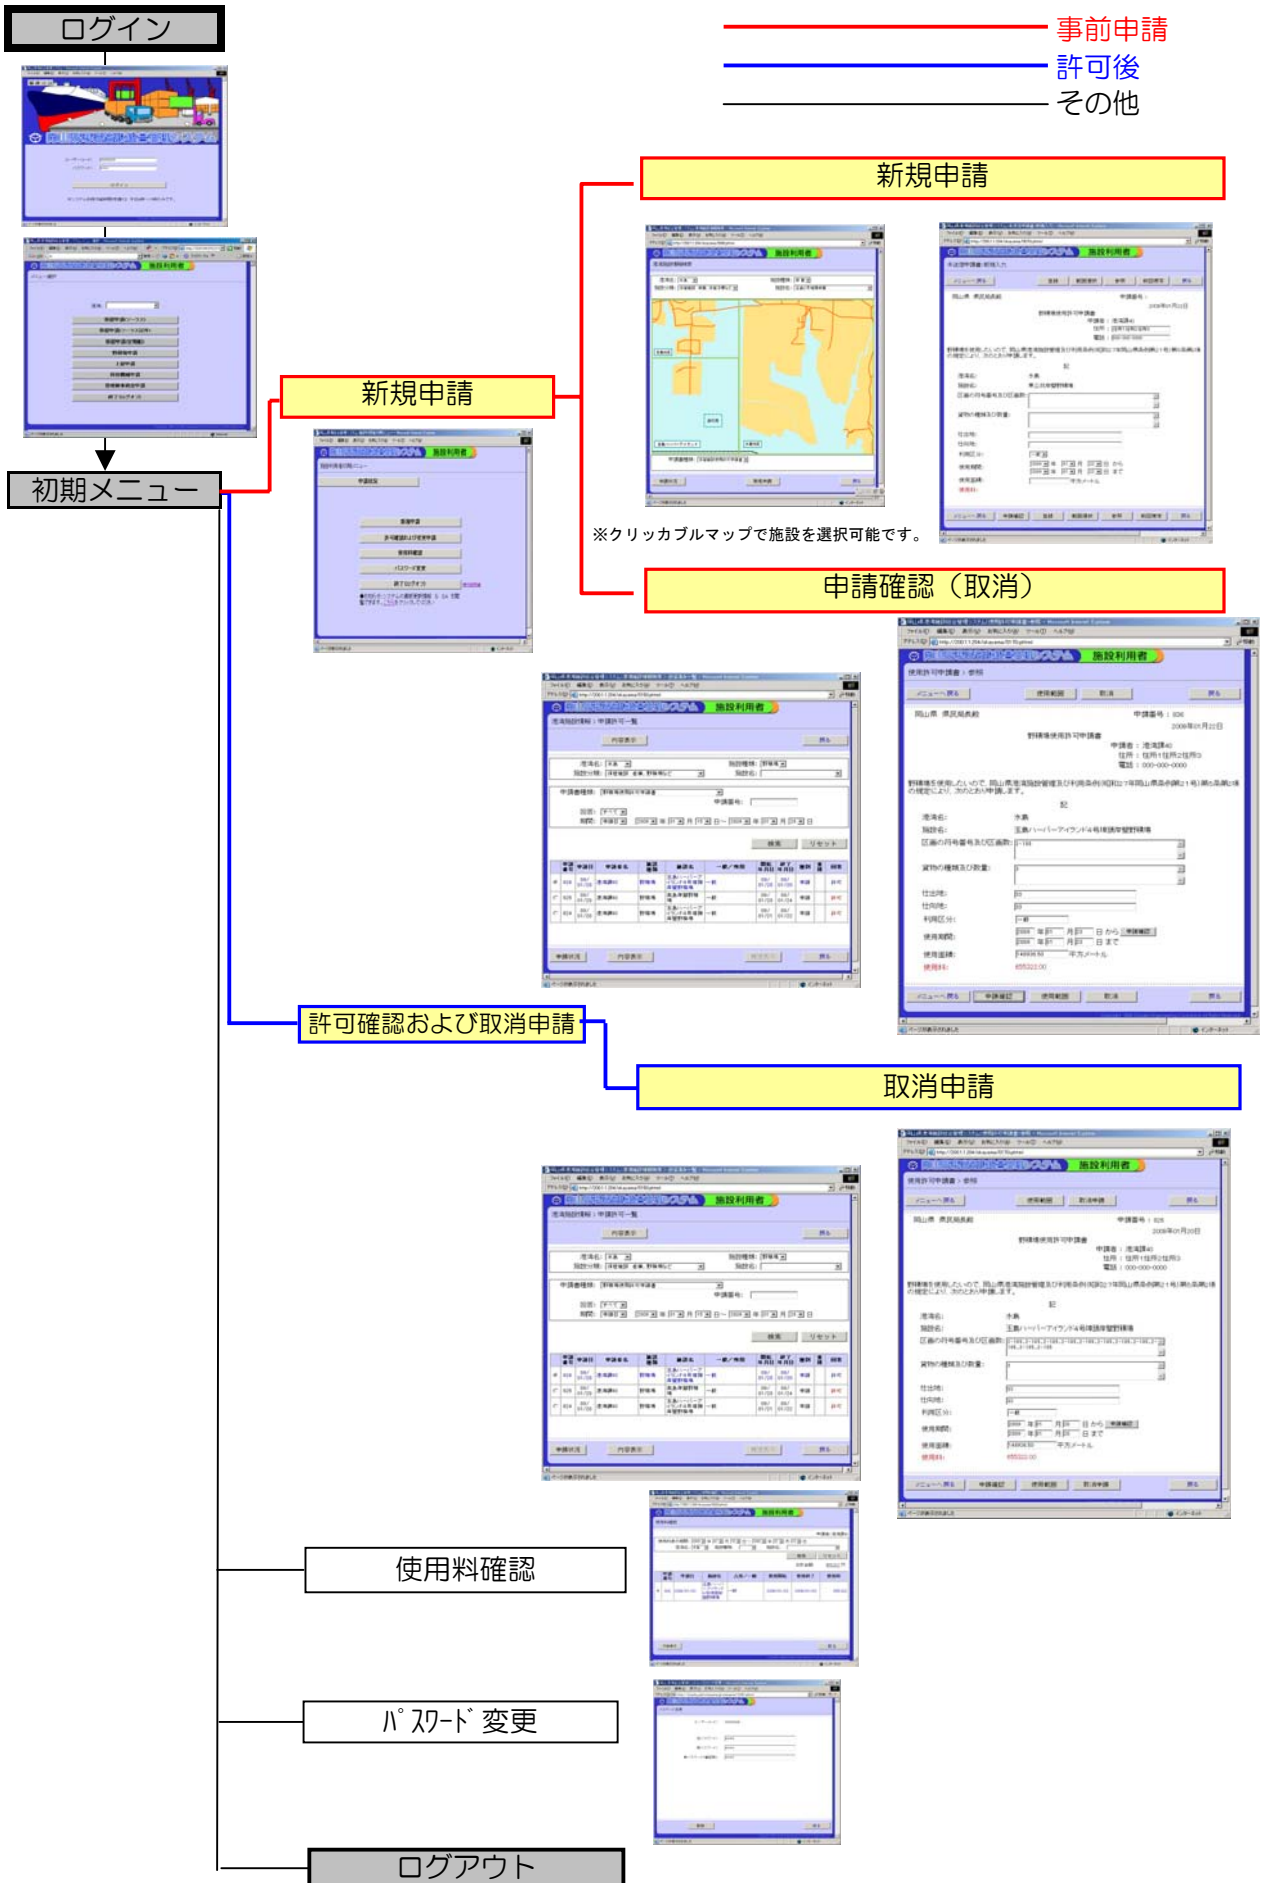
ログイン

事前申請
許可後
その他

新規申請

新規申請

初期メニュー

※クリッカブルマップで施設を選択可能です。

申請確認（取消）

施設利用者

許可確認および取消申請

取消申請

使用料確認

ﾊﾟｽﾜｰﾄﾞ変更

ログアウト